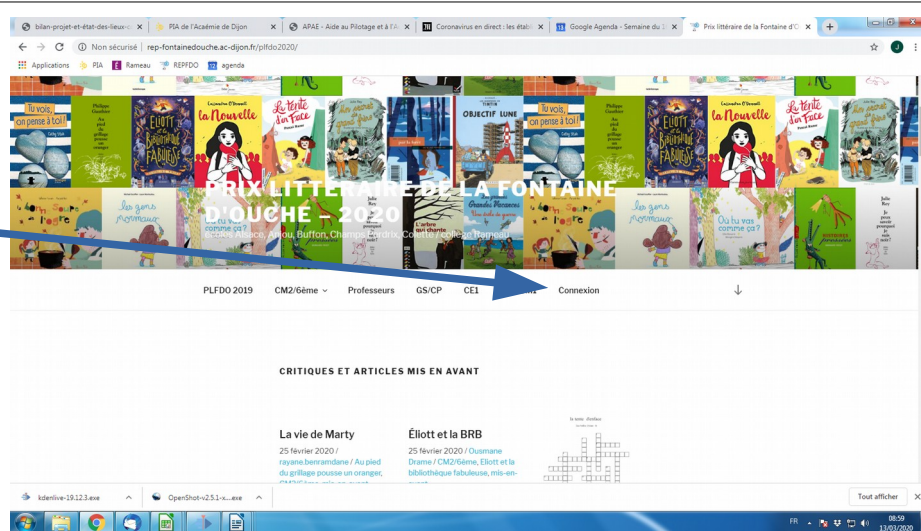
bilan-projet-et-état-des-lieux-e ×
PIA de l'Académie de Dijon ×
APAE - Aide au Pilotage et à l'A ×
Coronavirus en direct : les établ ×
Google Agenda - Semaine du 1 ×
Prix littéraire de la Fontaine d'O ×

Non sécurisé | rep-fontainedouche.ac-dijon.fr/plfdo2020/

Applications PIA Rameau REPFDO agenda

Tu vois, on pense à toi!
Eliott et la Bibliothèque Fabuleuse
La Nouvelle
La tente d'en face
OBJECTIF LUNE
Les gens normaux
Grandes Vacances
L'arbre qui chante
Ou tu vas comme ça ?

PRIX LITTÉRAIRE DE LA FONTAINE D'OUCHE – 2020
Écoles Alsace, Anjou, Buffon, Champs Perdrix, Colette / collège Rameau

PLFDO 2019 CM2/6ème Professeurs GS/CP CE1 Connexion

CRITIQUES ET ARTICLES MIS EN AVANT

La vie de Marty
25 février 2020 / rayane.benramdane / Au pied du grillage pousse un oranger,

Éliott et la BRB
25 février 2020 / Ousmane Drame / CM2/6ème, Eliott et la bibliothèque fabuleuse, mis-en-avant

kdenlive-19.12.3.exe
OpenShot-v2.5.1-x....exe
Tout afficher

FR 08:59 13/03/2020